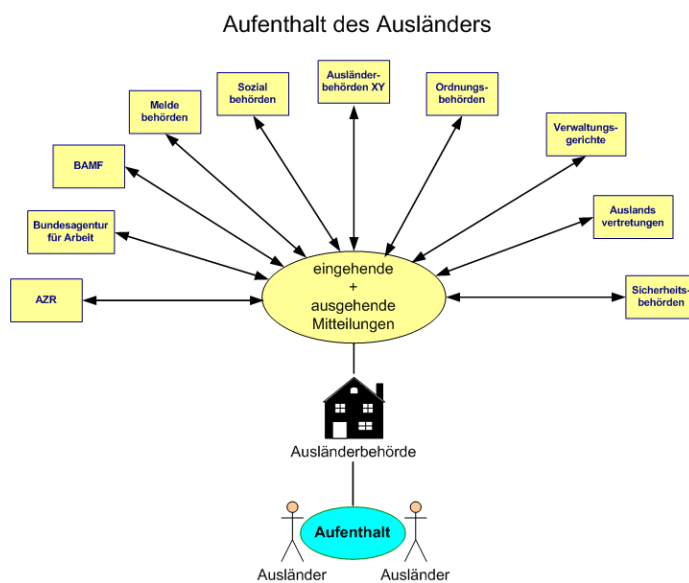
Aufenthalt des Ausländers

AZR

Bundesagentur für Arbeit

BAMF

Melde behörden

Sozial behörden

Ausländerbehörden XY

Ordnungsbehörden

Verwaltungsgerichte

Auslands vertretungen

Sicherheitsbehörden

eingehende + ausgehende Mitteilungen

Ausländerbehörde

Aufenthalt

Ausländer

Ausländer